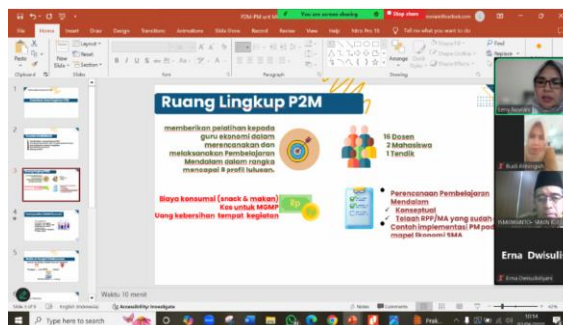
P2M-PM sri UN

You are screen sharing

Stop share

File Home Insert Draw Design Transitions Animations Slide Show Record Review View Help Nitro Pro 10 Tell me what you want to do

Paste Clipboard New Slide Slides Layout Reset Section Font Paragraph Drawing Find Replace Select Editing

Arrange Quick Styles Shape Fill Shape Outline Shape Effects

Ruang Lingkup P2M

memberikan pelatihan kepada guru ekonomi dalam merencanakan dan melaksanakan Pembelajaran Mendalam dalam rangka mencapai 8 profil lulusan.

16 Dosen
2 Mahasiswa
1 Tendik

Biaya konsumsi (snack & makan)
Kas untuk MGMP
Uang kebersihan tempat kegiatan

Rp

Perencanaan Pembelajaran Mendalam
Konseptual
Telaah RPP/MA yang sudah
Contoh implementasi PM pada mapel Ekonomi SMA

Waktu 10 menit

Leny Noviani

Budi Prihangsih

INAKSANTO- SMAN 1

Erna Dwisuli

Erna Dwisulistiyani

Slide 3 of 9 English (Indonesia) Accessibility: Investigate Notes Comments 42%

Type here to search

Frak...

10:14